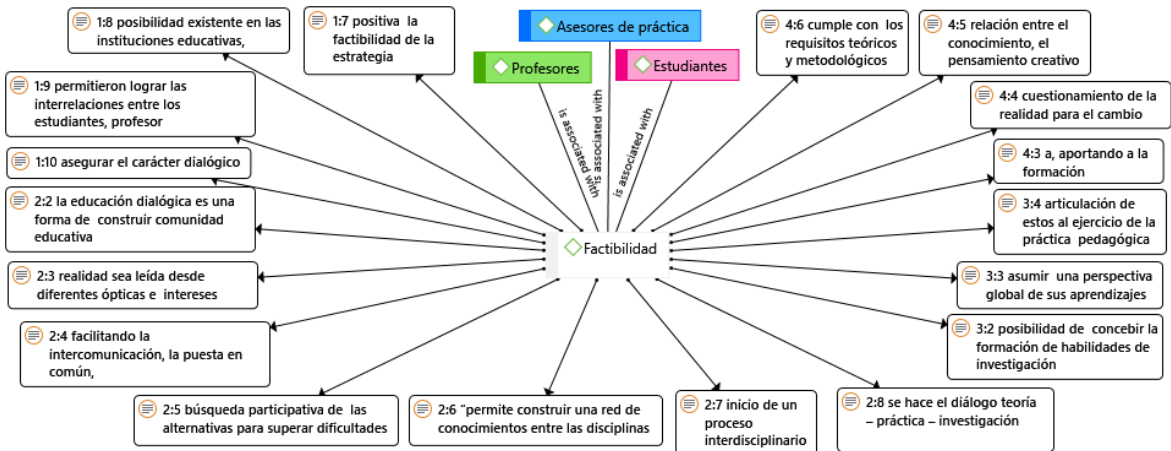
1:8 posibilidad existente en las instituciones educativas,

1:7 positiva la factibilidad de la estrategia

Asesores de práctica

Profesores

Estudiantes

is associated with

is associated with

is associated with

4:6 cumple con los requisitos teóricos y metodológicos

4:5 relación entre el conocimiento, el pensamiento creativo

1:9 permitieron lograr las interrelaciones entre los estudiantes, profesor

4:4 cuestionamiento de la realidad para el cambio

1:10 asegurar el carácter dialógico

4:3 a, aportando a la formación

2:2 la educación dialógica es una forma de construir comunidad educativa

3:4 articulación de estos al ejercicio de la práctica pedagógica

Factibilidad

2:3 realidad sea leída desde diferentes ópticas e intereses

3:3 asumir una perspectiva global de sus aprendizajes

2:4 facilitando la intercomunicación, la puesta en común,

3:2 posibilidad de concebir la formación de habilidades de investigación

2:5 búsqueda participativa de las alternativas para superar dificultades

2:6 "permite construir una red de conocimientos entre las disciplinas

2:7 inicio de un proceso interdisciplinario

2:8 se hace el diálogo teoría – práctica – investigación